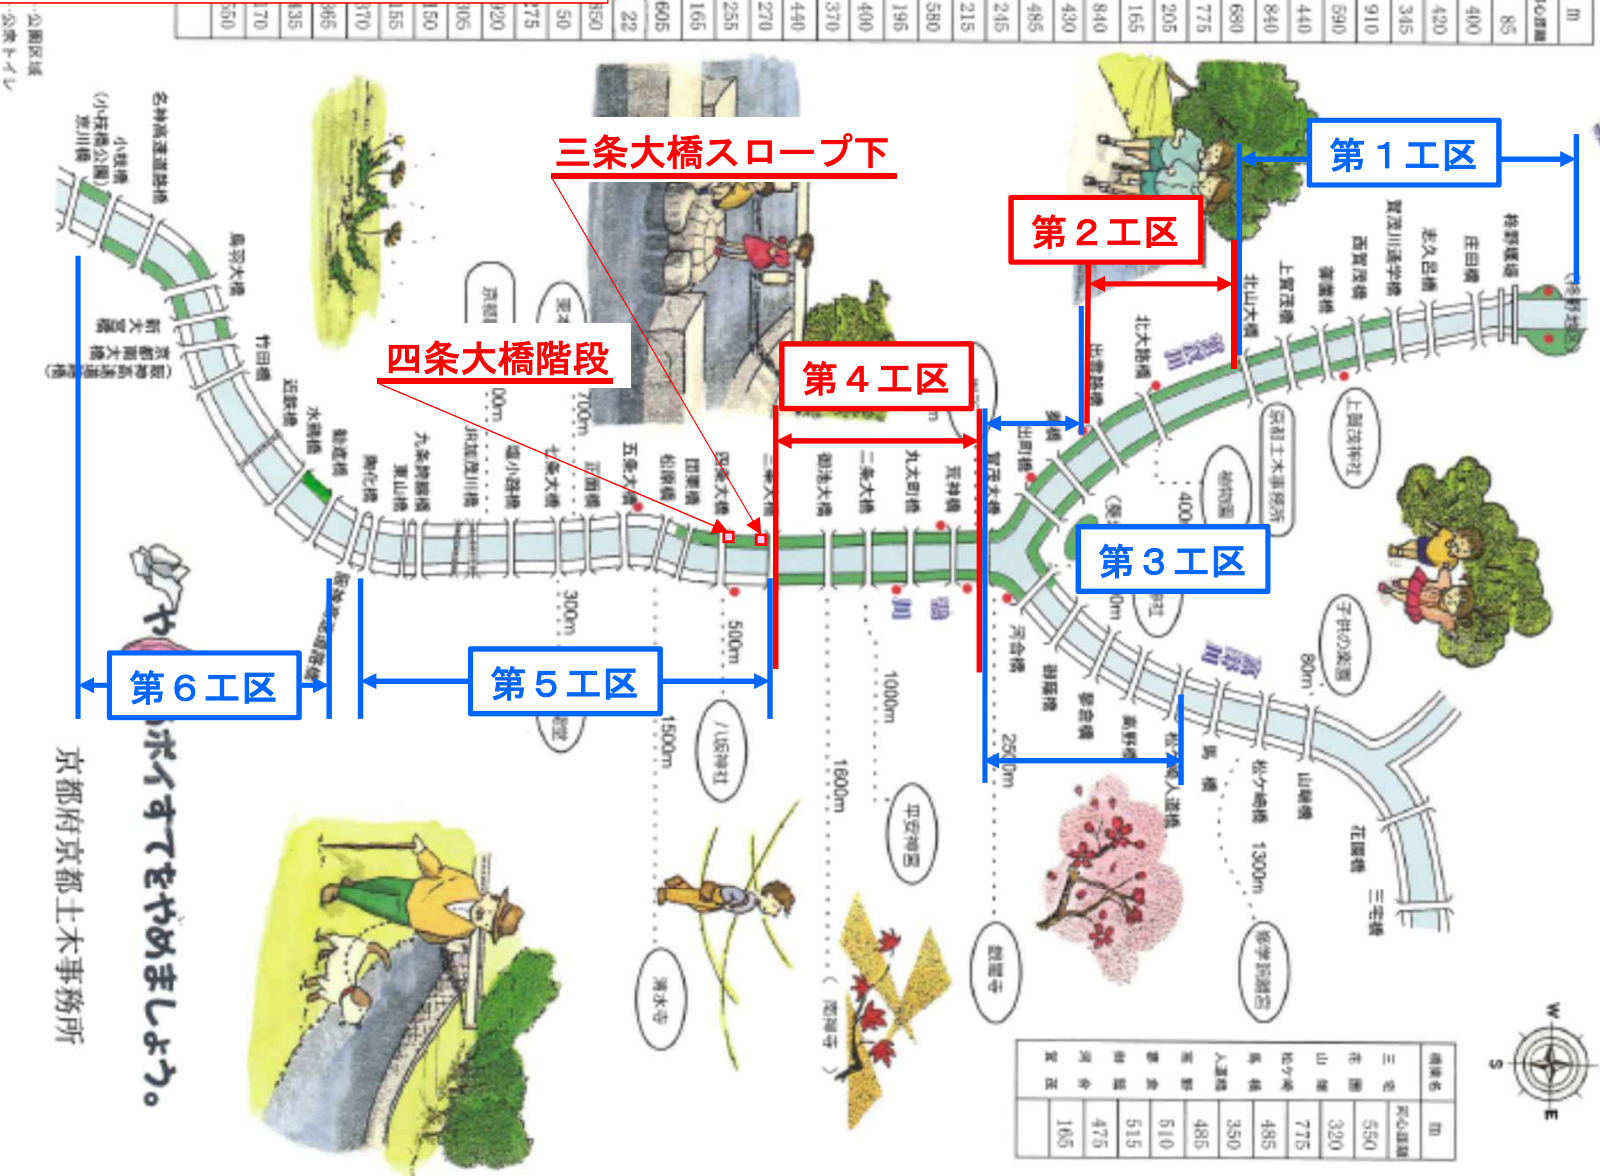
三条大橋スロープ下

第１工区

第２工区

四条大橋階段

第４工区

第３工区

第６工区

第５工区

ポイすてをやめましょう。

京都府京都土木事務所

公園区域
公衆トイレ

名神高速道路橋
小枝橋
(小枝橋公園)
鳥羽大橋
竹田橋
近鉄橋
水鶏橋
勧進橋
陶化橋
九条跨線橋
東山橋
JR琵琶湖線橋
塩小路橋
七条大橋
正面橋
五条大橋
松原橋
団栗橋
四条大橋
三条大橋
御池大橋
二条大橋
丸太町橋
荒神橋
賀茂大橋
出町橋
北大路橋
北山大橋
上賀茂橋
御園橋
賀茂川通学橋
志久呂橋
西賀茂橋
庄田橋
柊野堰堤
河合橋
葵橋
高野橋
蓼倉橋
松ケ崎橋
山端橋
花園橋
三宅橋

賀茂川
高野川
鴨川

上賀茂神社
京都土木事務所
植物園
子供の楽園
修学院離宮
平安神宮
下鴨神社
八坂神社
清水寺
三十三間堂
南禅寺
銀閣寺

300m
500m
1000m
1500m
1600m
1300m
250m
80m
400m
700m

| m | 区間距離 |
|---|---|
| 85 | |
| 400 | |
| 420 | |
| 345 | |
| 910 | |
| 590 | |
| 440 | |
| 840 | |
| 680 | |
| 775 | |
| 205 | |
| 165 | |
| 840 | |
| 430 | |
| 485 | |
| 245 | |
| 215 | |
| 580 | |
| 195 | |
| 400 | |
| 370 | |
| 440 | |
| 270 | |
| 255 | |
| 165 | |
| 605 | |
| 22 | |
| 350 | |
| 50 | |
| 275 | |
| 320 | |
| 305 | |
| 150 | |
| 155 | |
| 370 | |
| 365 | |
| 435 | |
| 170 | |
| 550 | |

| 橋梁名 | 区間距離 m |
|---|---|
| 三宅 | 550 |
| 花園 | 320 |
| 山端 | 775 |
| 松ケ崎 | 485 |
| 馬 | 350 |
| 入道 | 485 |
| 高野 | 510 |
| 蓼倉 | 515 |
| 河合 | 475 |
| 賀茂 | 165 |

W
S
E